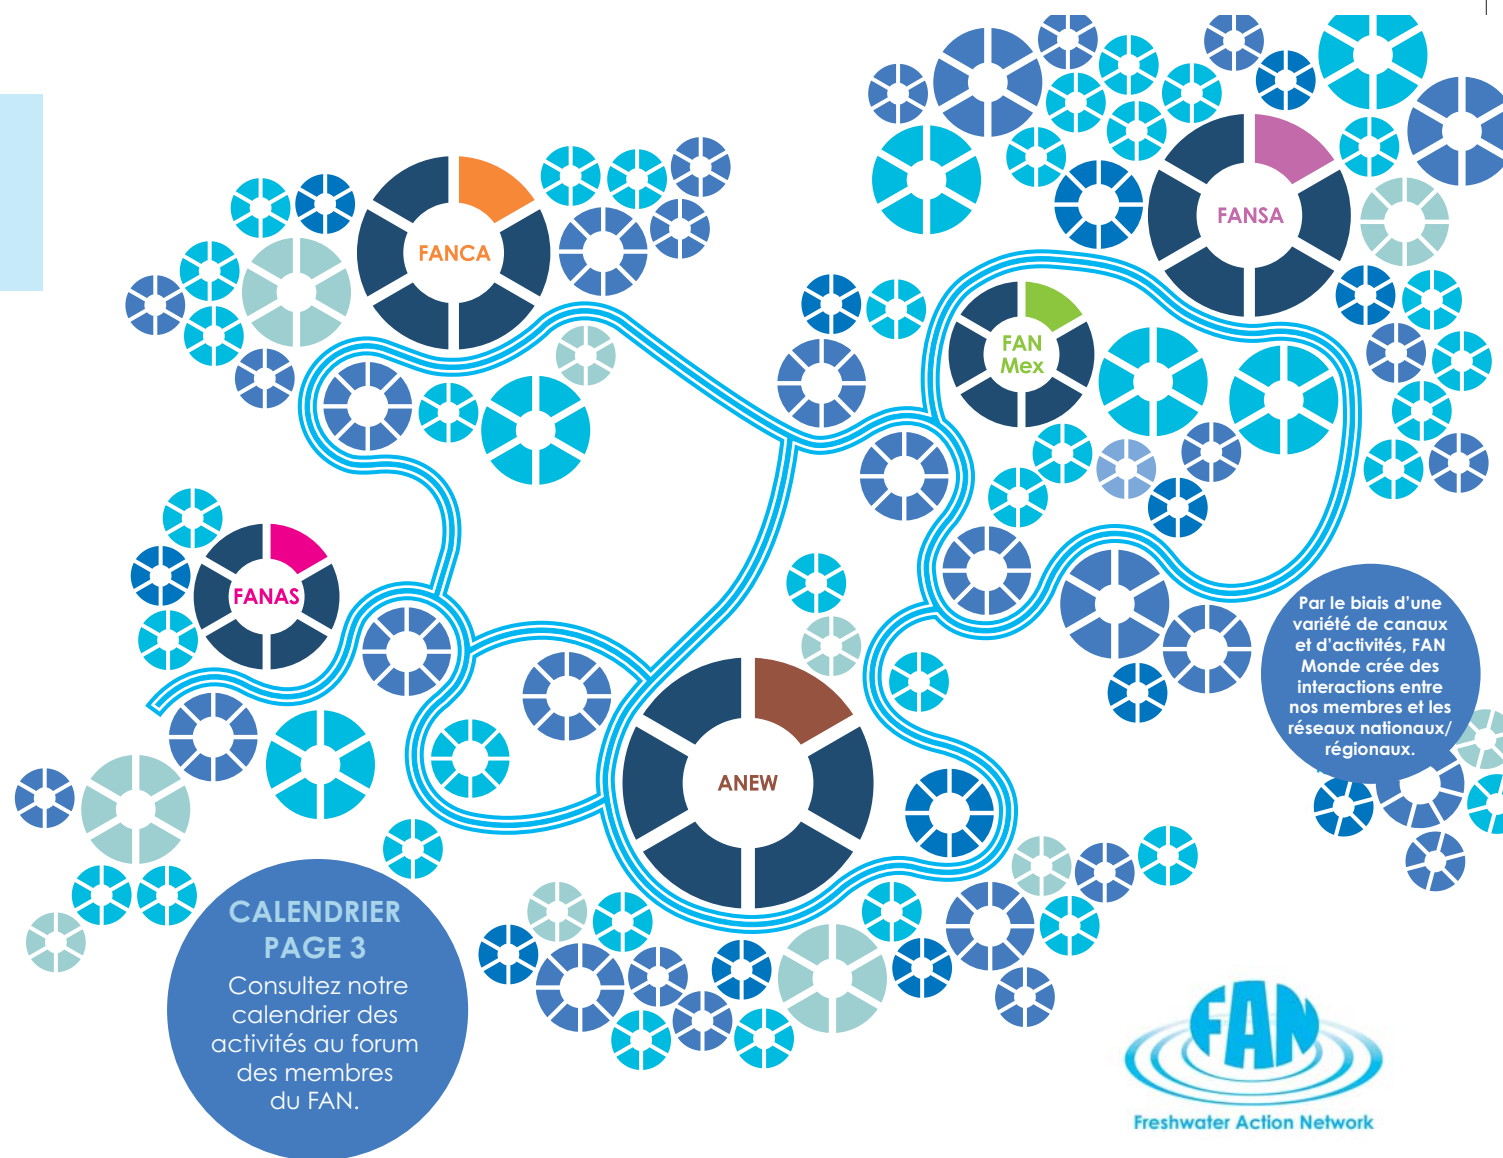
FANCA

FANSA

FAN Mex

FANAS

ANEW

Par le biais d'une variété de canaux et d'activités, FAN Monde crée des interactions entre nos membres et les réseaux nationaux/ régionaux.

CALENDRIER PAGE 3

Consultez notre calendrier des activités au forum des membres du FAN.

FAN

Freshwater Action Network